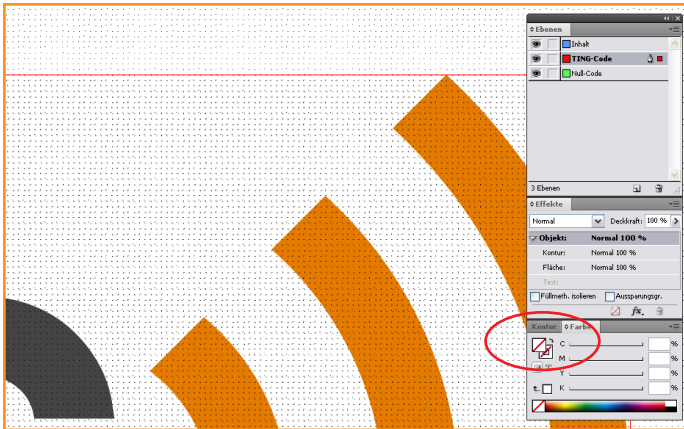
Ebenen
Inhalt
TING-Code
Null-Code
3 Ebenen
Effekte
Normal
Deckkraft: 100 %
Objekt: Normal 100 %
Kontur: Normal 100 %
Fläche: Normal 100 %
Text:
Füllmeth. isolieren
Aussparungsgr.
Kontur
Farbe
C %
M %
Y %
K %